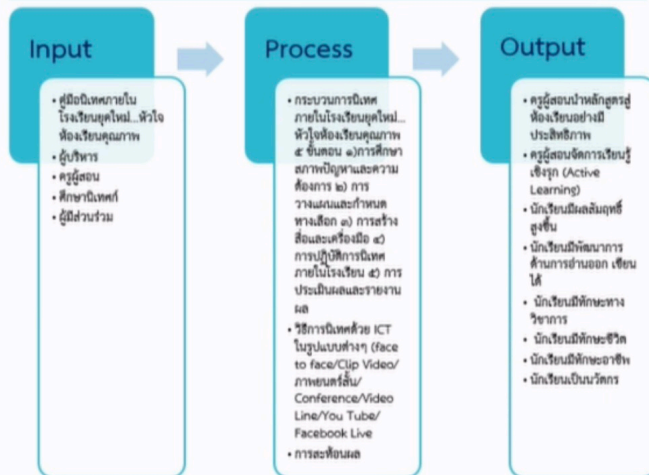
Input

- คู่มือนิเทศภายในโรงเรียนยุคใหม่...หัวใจห้องเรียนคุณภาพ
- ผู้บริหาร
- ครูผู้สอน
- ศึกษานิเทศก์
- ผู้มีส่วนร่วม

Process

- กระบวนการนิเทศภายในโรงเรียนยุคใหม่...หัวใจห้องเรียนคุณภาพ ๕ ขั้นตอน ๑)การศึกษาสภาพปัญหาและความต้องการ ๒) การวางแผนและกำหนดทางเลือก ๓) การสร้างสื่อและเครื่องมือ ๔) การปฏิบัติการนิเทศภายในโรงเรียน ๕) การประเมินผลและรายงานผล
- วิธีการนิเทศด้วย ICT ในรูปแบบต่างๆ (face to face/Clip Video/ภาพยนตร์สั้น/Conference/Video Line/You Tube/Facebook Live
- การสะท้อนผล

Output

- ครูผู้สอนนำหลักสูตรสู่ห้องเรียนอย่างมีประสิทธิภาพ
- ครูผู้สอนจัดการเรียนรู้เชิงรุก (Active Learning)
- นักเรียนมีผลสัมฤทธิ์สูงขึ้น
- นักเรียนมีพัฒนาการด้านการอ่านออก เขียนได้
- นักเรียนมีทักษะทางวิชาการ
- นักเรียนมีทักษะชีวิต
- นักเรียนมีทักษะอาชีพ
- นักเรียนเป็นนวัตกร